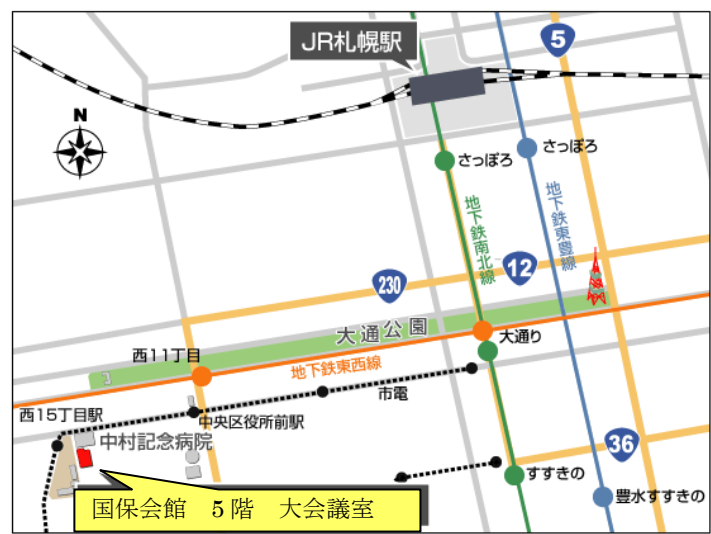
JR札幌駅

5

N

さっぽろ

さっぽろ

地下鉄南北線

地下鉄東豊線

12

230

大通公園

大通り

西11丁目

地下鉄東西線

市電

西15丁目駅

中央区役所前駅

中村記念病院

36

すすきの

豊水すすきの

国保会館　5階　大会議室